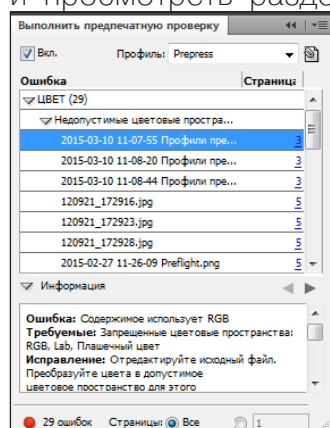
и просмотреть разде

Выполнить предпечатную проверку

Вкл. Профиль: Prepress

| Ошибка | Страница |
|---|---|
| ЦВЕТ (29) | |
| Недопустимые цветовые простра... | |
| 2015-03-10 11-07-55 Профили пре... | 3 |
| 2015-03-10 11-08-20 Профили пре... | 3 |
| 2015-03-10 11-08-44 Профили пре... | 3 |
| 120921_172916.jpg | 5 |
| 120921_172923.jpg | 5 |
| 120921_172928.jpg | 5 |
| 2015-02-27 11-26-09 Preflight.png | 5 |

Информация

**Ошибка:** Содержимое использует RGB
**Требуемые:** Запрещенные цветовые пространства: RGB, Lab, Плашечный цвет
**Исправление:** Отредактируйте исходный файл. Преобразуйте цвета в допустимое цветовое пространство для этого

29 ошибок Страницы: Все 1